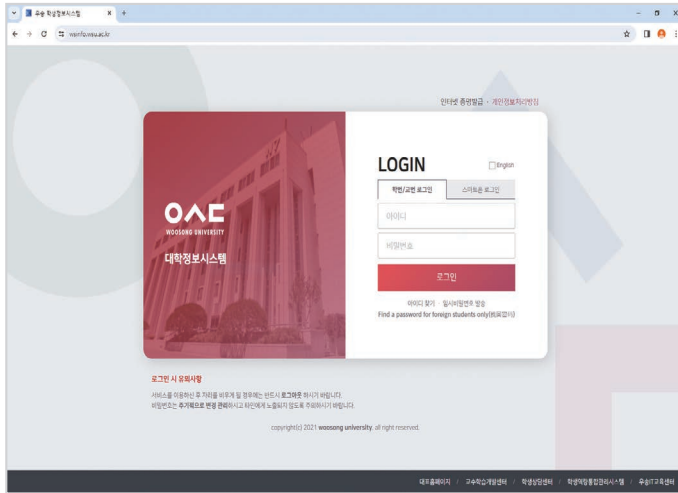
우송 학생정보시스템 ×

wsinfo.wsu.ac.kr

인터넷 증명발급 · 개인정보처리방침

WOOSONG UNIVERSITY

대학정보시스템

LOGIN

English

학번/교번 로그인

스마트폰 로그인

아이디

비밀번호

로그인

아이디 찾기 · 임시비밀번호 발송

Find a password for foreign students only(외국인만)

로그인 시 유의사항

서비스를 이용하신 후 자리를 비우게 될 경우에는 반드시 로그아웃 하시기 바랍니다.

비밀번호는 주기적으로 변경 관리하시고 타인에게 노출되지 않도록 주의하시기 바랍니다.

copyright(c) 2021 woosong university. all right reserved.

대표홈페이지 | 교수학습개발센터 | 학생상담센터 | 학생역량통합관리시스템 | 우송IT교육센터